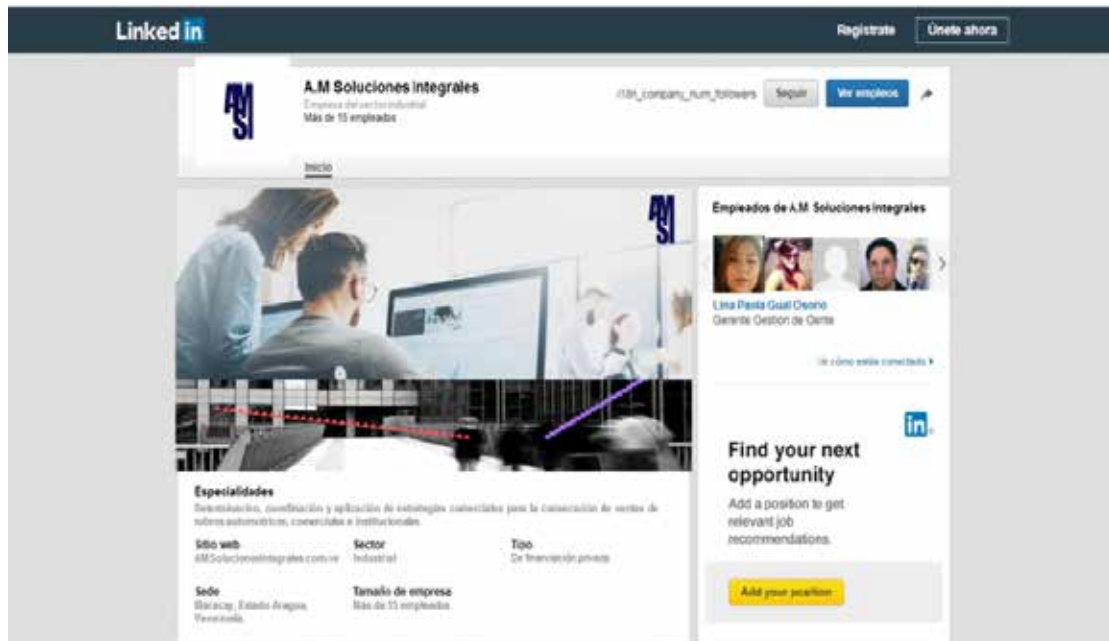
Linked in

Regístrate Únete ahora

AM SI

A.M Soluciones Integrales
Empresa del sector industrial
Más de 15 empleados

i18n_company_num_followers Seguir Ver empleos

Inicio

AM SI

Especialidades
Determinación, coordinación y aplicación de estrategias comerciales para la consecución de ventas de rubros automotrices, comerciales e institucionales.

Sitio web
AMSolucionesIntegrales.com.ve

Sector
Industrial

Tipo
De financiación privada

Sede
Maracay, Estado Aragua, Venezuela

Tamaño de empresa
Más de 15 empleados

Empleados de A.M Soluciones Integrales

Lina Paola Gual Osorio
Gerente Gestion de Gente

Ve cómo estás conectado

in

Find your next opportunity

Add a position to get relevant job recommendations.

Add your position